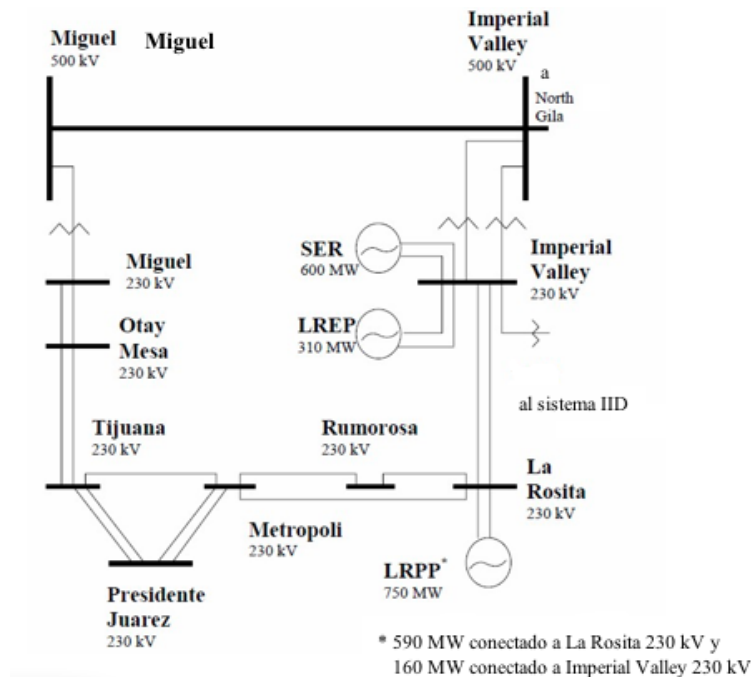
Miguel
500 kV

Miguel

Imperial Valley
500 kV

a North Gila

Miguel
230 kV

SER
600 MW

Imperial Valley
230 kV

Otay Mesa
230 kV

LREP
310 MW

al sistema IID

Tijuana
230 kV

Rumorosa
230 kV

La Rosita
230 kV

Metropoli
230 kV

LRPP*
750 MW

Presidente Juarez
230 kV

* 590 MW conectado a La Rosita 230 kV y 160 MW conectado a Imperial Valley 230 kV